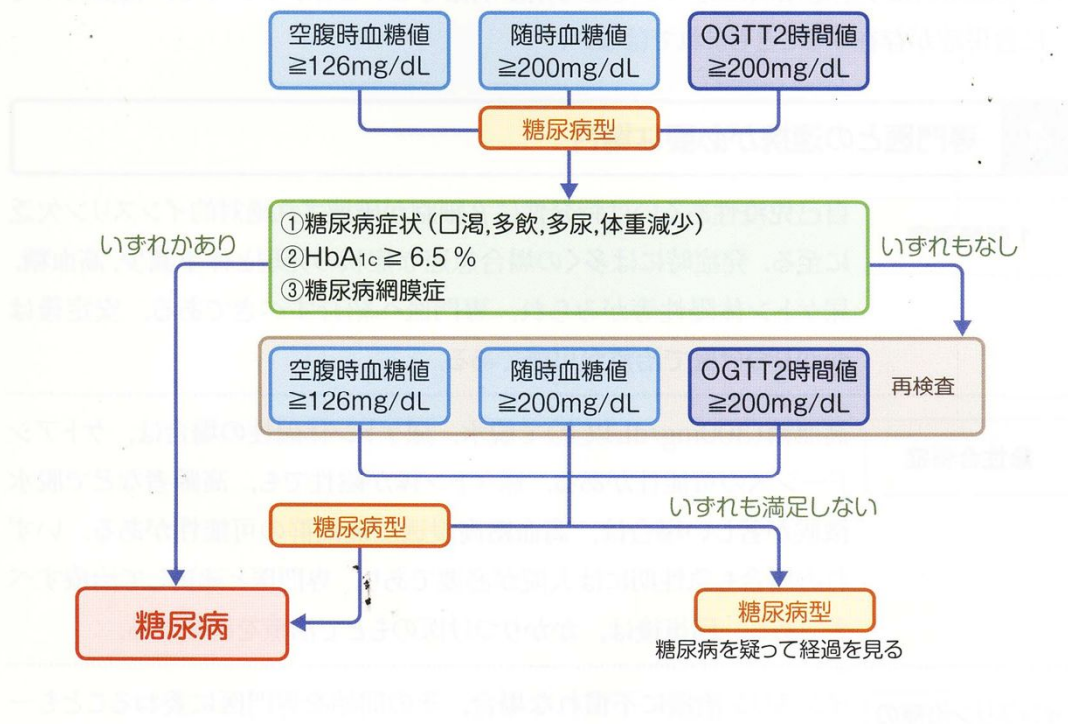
空腹時血糖値
≧126mg/dL

随時血糖値
≧200mg/dL

OGTT2時間値
≧200mg/dL

糖尿病型

いずれかあり

①糖尿病症状（口渇,多飲,多尿,体重減少）
②HbA1c ≧ 6.5 %
③糖尿病網膜症

いずれもなし

空腹時血糖値
≧126mg/dL

随時血糖値
≧200mg/dL

OGTT2時間値
≧200mg/dL

再検査

いずれも満足しない

糖尿病型

糖尿病

糖尿病型

糖尿病を疑って経過を見る